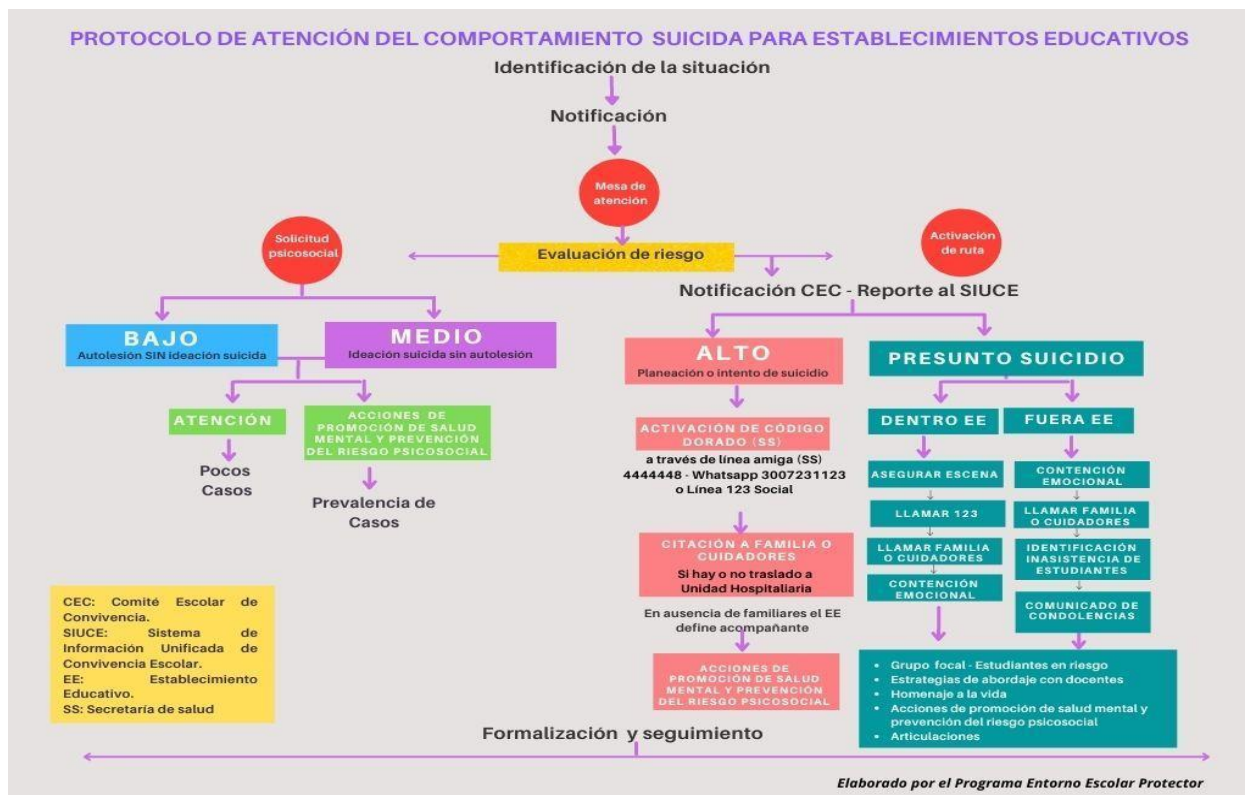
PROTOCOLO DE ATENCIÓN DEL COMPORTAMIENTO SUICIDA PARA ESTABLECIMIENTOS EDUCATIVOS

Identificación de la situación

Notificación

Mesa de atención

Solicitud psicosocial

Evaluación de riesgo

Activación de ruta

Notificación CEC - Reporte al SIUCE

BAJO
Autolesión SIN ideación suicida

MEDIO
Ideación suicida sin autolesión

ATENCIÓN

Pocos Casos

ACCIONES DE PROMOCIÓN DE SALUD MENTAL Y PREVENCIÓN DEL RIESGO PSICOSOCIAL

Prevalencia de Casos

ALTO
Planeación o intento de suicidio

ACTIVACIÓN DE CÓDIGO DORADO (SS)

a través de línea amiga (SS) 4444448 - Whatsapp 3007231123 o Línea 123 Social

CITACIÓN A FAMILIA O CUIDADORES
Si hay o no traslado a Unidad Hospitalaria

En ausencia de familiares el EE define acompañante

ACCIONES DE PROMOCIÓN DE SALUD MENTAL Y PREVENCIÓN DEL RIESGO PSICOSOCIAL

PRESUNTO SUICIDIO

DENTRO EE

ASEGURAR ESCENA

LLAMAR 123

LLAMAR FAMILIA O CUIDADORES

CONTENCIÓN EMOCIONAL

FUERA EE

CONTENCIÓN EMOCIONAL

LLAMAR FAMILIA O CUIDADORES

IDENTIFICACIÓN INASISTENCIA DE ESTUDIANTES

COMUNICADO DE CONDOLENCIAS

- Grupo focal - Estudiantes en riesgo
- Estrategias de abordaje con docentes
- Homenaje a la vida
- Acciones de promoción de salud mental y prevención del riesgo psicosocial
- Articulaciones

CEC: Comité Escolar de Convivencia.
SIUCE: Sistema de Información Unificada de Convivencia Escolar.
EE: Establecimiento Educativo.
SS: Secretaría de salud

Formalización y seguimiento

Elaborado por el Programa Entorno Escolar Protector